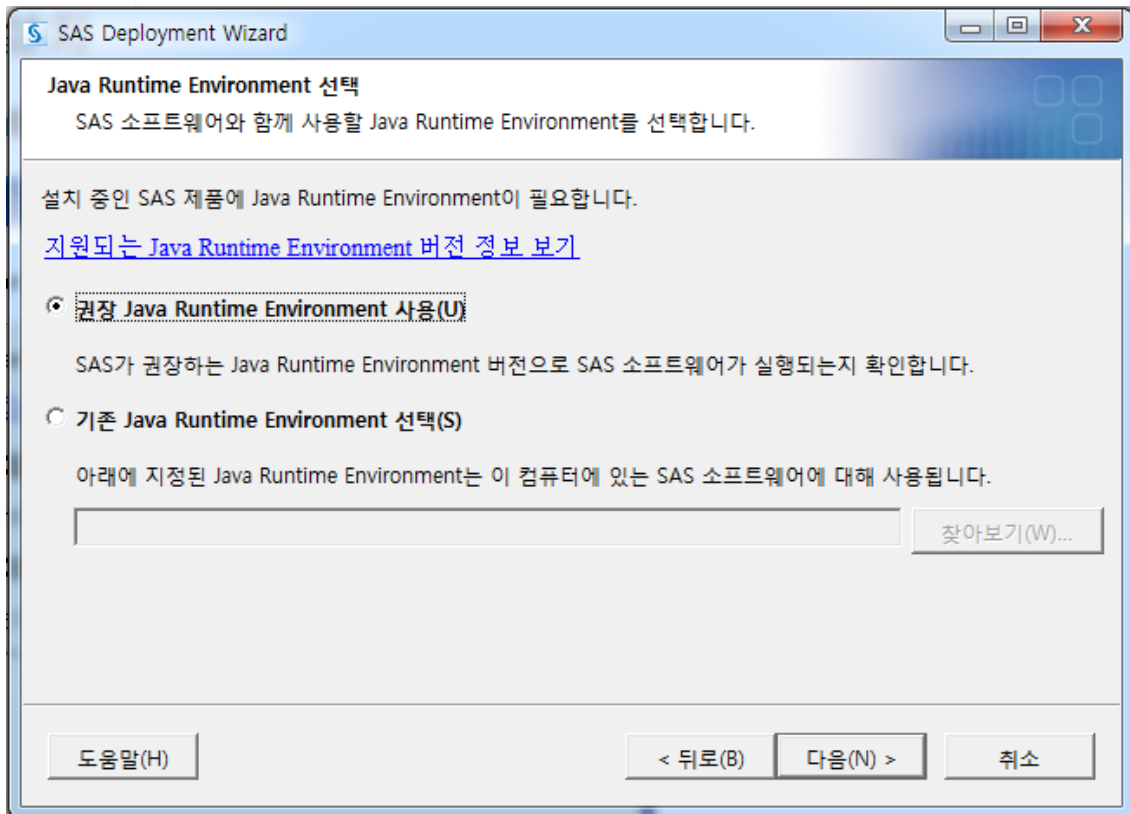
SAS Deployment Wizard

Java Runtime Environment 선택

SAS 소프트웨어와 함께 사용할 Java Runtime Environment를 선택합니다.

설치 중인 SAS 제품에 Java Runtime Environment이 필요합니다.

지원되는 Java Runtime Environment 버전 정보 보기

권장 Java Runtime Environment 사용(U)

SAS가 권장하는 Java Runtime Environment 버전으로 SAS 소프트웨어가 실행되는지 확인합니다.

기존 Java Runtime Environment 선택(S)

아래에 지정된 Java Runtime Environment는 이 컴퓨터에 있는 SAS 소프트웨어에 대해 사용됩니다.

찾아보기(W)...

도움말(H)

< 뒤로(B)

다음(N) >

취소